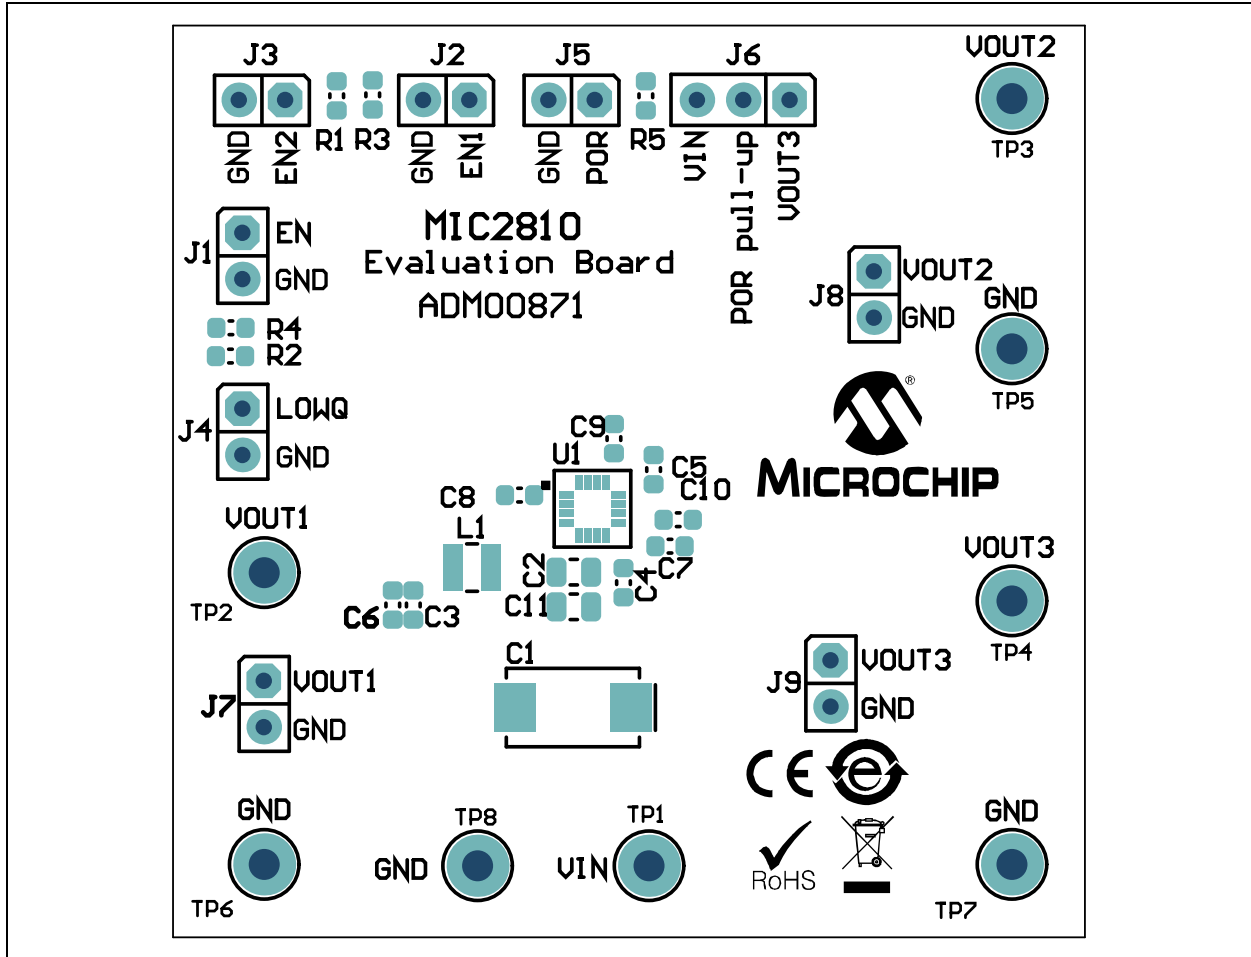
J3
GND EN2
R1 R3
J2
GND EN1
J5
GND POR
R5
J6
VIN POR pull-up VOUT3
VOUT2
TP3

J1 EN
GND

MIC2810
Evaluation Board
ADM00871

J8 VOUT2
GND
GND
TP5

R4
R2

J4 LOWQ
GND

C9
U1
C5
C10
C8
L1
MICROCHIP

VOUT1
TP2

C2
C4
C7
C11
C6 C3

VOUT3
TP4

C1

J7 VOUT1
GND

J9 VOUT3
GND

GND
TP6
TP8
GND
TP1
VIN
RoHS
GND
TP7